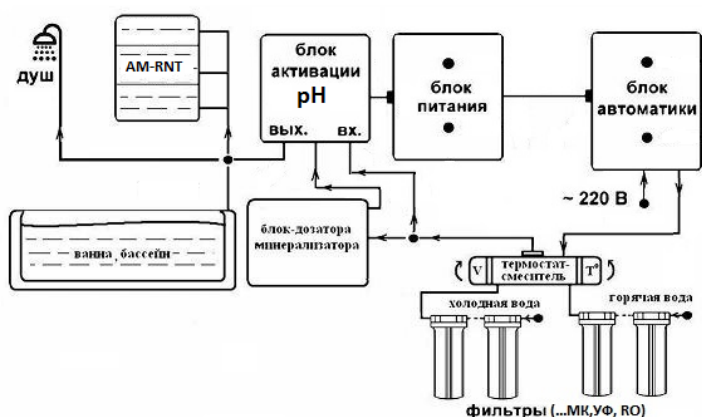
душ

AM-RNT

блок активации pH

вых.

вх.

блок питания

блок автоматики

~ 220 В

ванна, бассейн

блок-дозатора минерализатора

V

термостат-смеситель

T°

холодная вода

горячая вода

фильтры (...МК,УФ, RO)